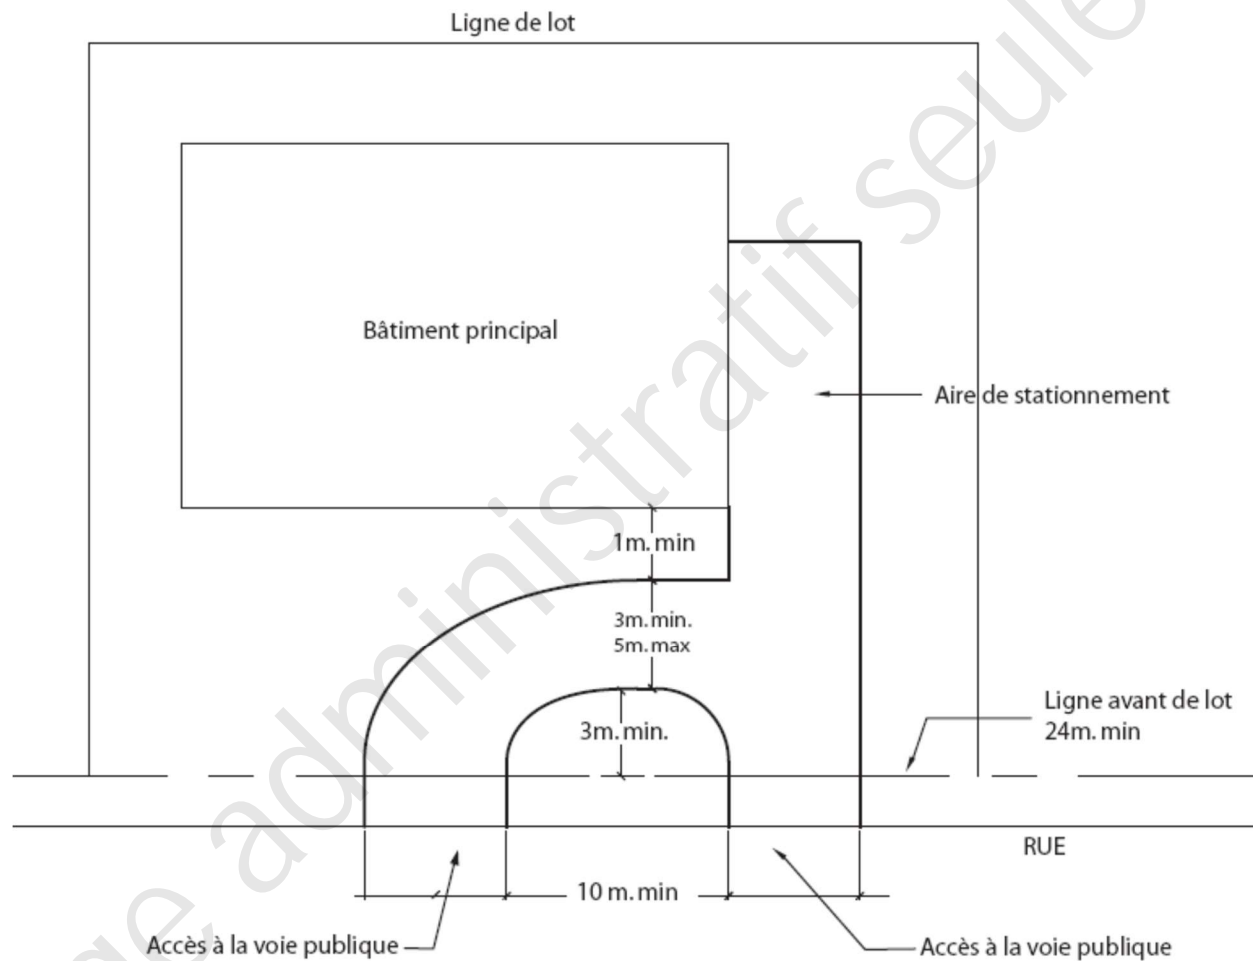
Ligne de lot

Bâtiment principal

Aire de stationnement

1m. min

3m. min.
5m. max

Ligne avant de lot
24m. min

3m. min.

RUE

10 m. min

Accès à la voie publique

Accès à la voie publique

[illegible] administratif seule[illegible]